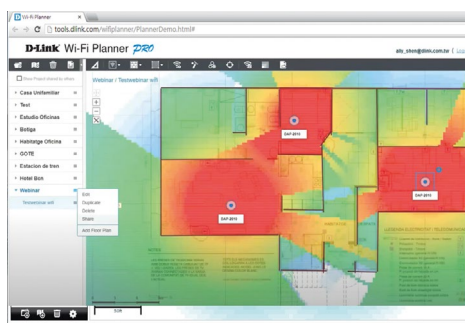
Wi-Fi Planner

tools.dlink.com/wifiplanner/PlannerDemo.html#

D-Link Wi-Fi Planner PRO

ally_chen@dlink.com.tw

Show Project shared by others

Casa Unifamiliar

Test

Estudio Oficinas

Botiga

Habitatge Oficina

GOTE

Estacion de tren

Hotel Bon

Webinar

Testwebinar wifi

Webinar / Testwebinar wifi

Edit

Duplicate

Delete

Share

Add Floor Plan

DAP-2610

DAP-2610

DAP-2610